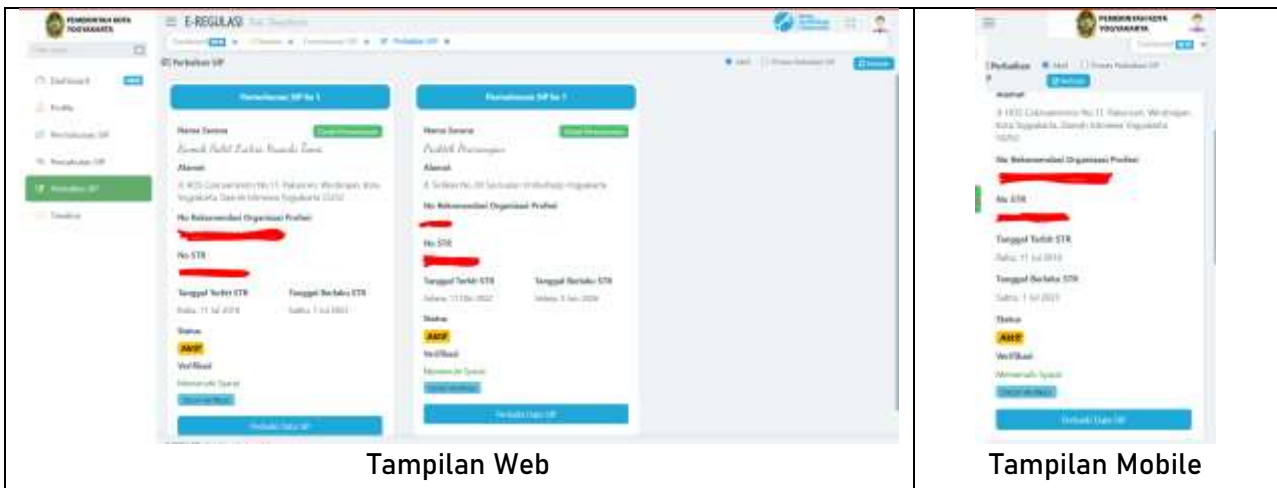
PEMERINTAH KOTA YOGYAKARTA

E-REGULASI

Dashboard
Profile
Pendaftaran SIP
Perpanjangan SIP
Perbaikan SIP
Timeline

Perbaikan SIP

Aktif

Perbaikan SIP ke 1

Nama Sarana
Rumah Sakit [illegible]
Alamat
Jl. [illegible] Yogyakarta
No Rekomendasi Organisasi Profesi
No STR
Tanggal Terbit STR
Rabu, 11 Jul 2018
Tanggal Berlaku STR
Sabtu, 1 Jul 2023
Status
AKTIF
Verifikasi
Memenuhi Syarat
Perbaiki Data SIP

Perbaikan SIP ke 1

Nama Sarana
Praktik Perorangan
Alamat
Jl. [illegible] Yogyakarta
No Rekomendasi Organisasi Profesi
No STR
Tanggal Terbit STR
Tanggal Berlaku STR
Status
AKTIF
Verifikasi
Memenuhi Syarat
Perbaiki Data SIP

Tampilan Web

PEMERINTAH KOTA YOGYAKARTA

Perbaikan SIP
Aktif
Alamat
Jl. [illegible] Kota Yogyakarta, Daerah Istimewa Yogyakarta
No Rekomendasi Organisasi Profesi
No STR
Tanggal Terbit STR
Rabu, 11 Jul 2018
Tanggal Berlaku STR
Sabtu, 1 Jul 2023
Status
AKTIF
Verifikasi
Memenuhi Syarat
Perbaiki Data SIP

Tampilan Mobile